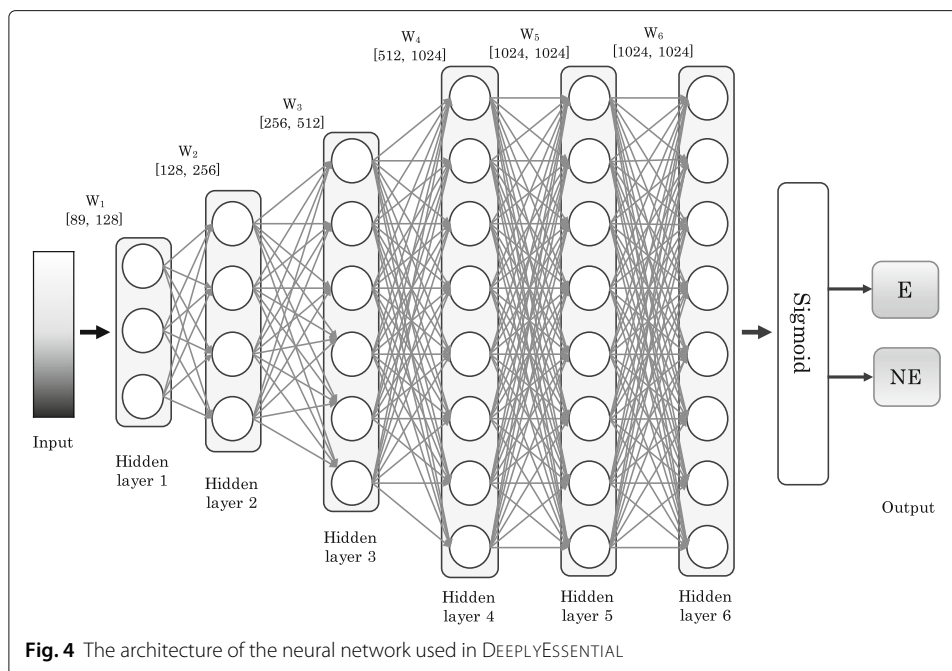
$W_4$
[512, 1024]

$W_5$
[1024, 1024]

$W_6$
[1024, 1024]

$W_3$
[256, 512]

$W_2$
[128, 256]

$W_1$
[89, 128]

Sigmoid

E

NE

Input

Hidden layer 1

Hidden layer 2

Hidden layer 3

Hidden layer 4

Hidden layer 5

Hidden layer 6

Output

**Fig. 4** The architecture of the neural network used in DEEPLYESSENTIAL